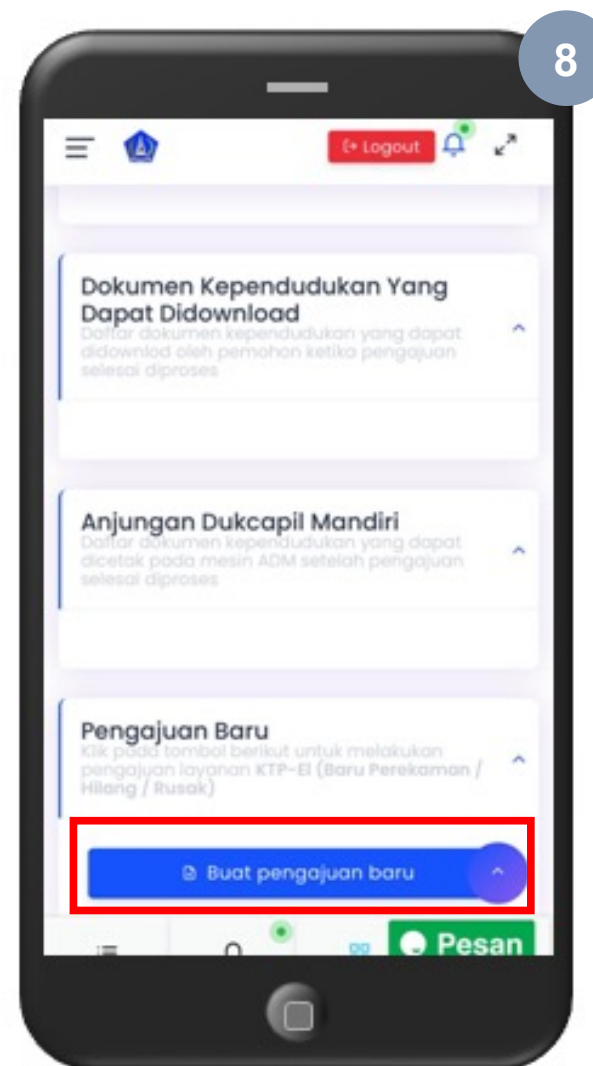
8

Logout

Dokumen Kependudukan Yang Dapat Didownload

Daftar dokumen kependudukan yang dapat didownload oleh pemohon ketika pengajuan selesai diproses

Anjungan Dukcapil Mandiri

Daftar dokumen kependudukan yang dapat dicetak pada mesin ADM setelah pengajuan selesai diproses

Pengajuan Baru

Klik pada tombol berikut untuk melakukan pengajuan layanan KTP-El (Baru Perekaman / Hilang / Rusak)

Buat pengajuan baru

Pesan